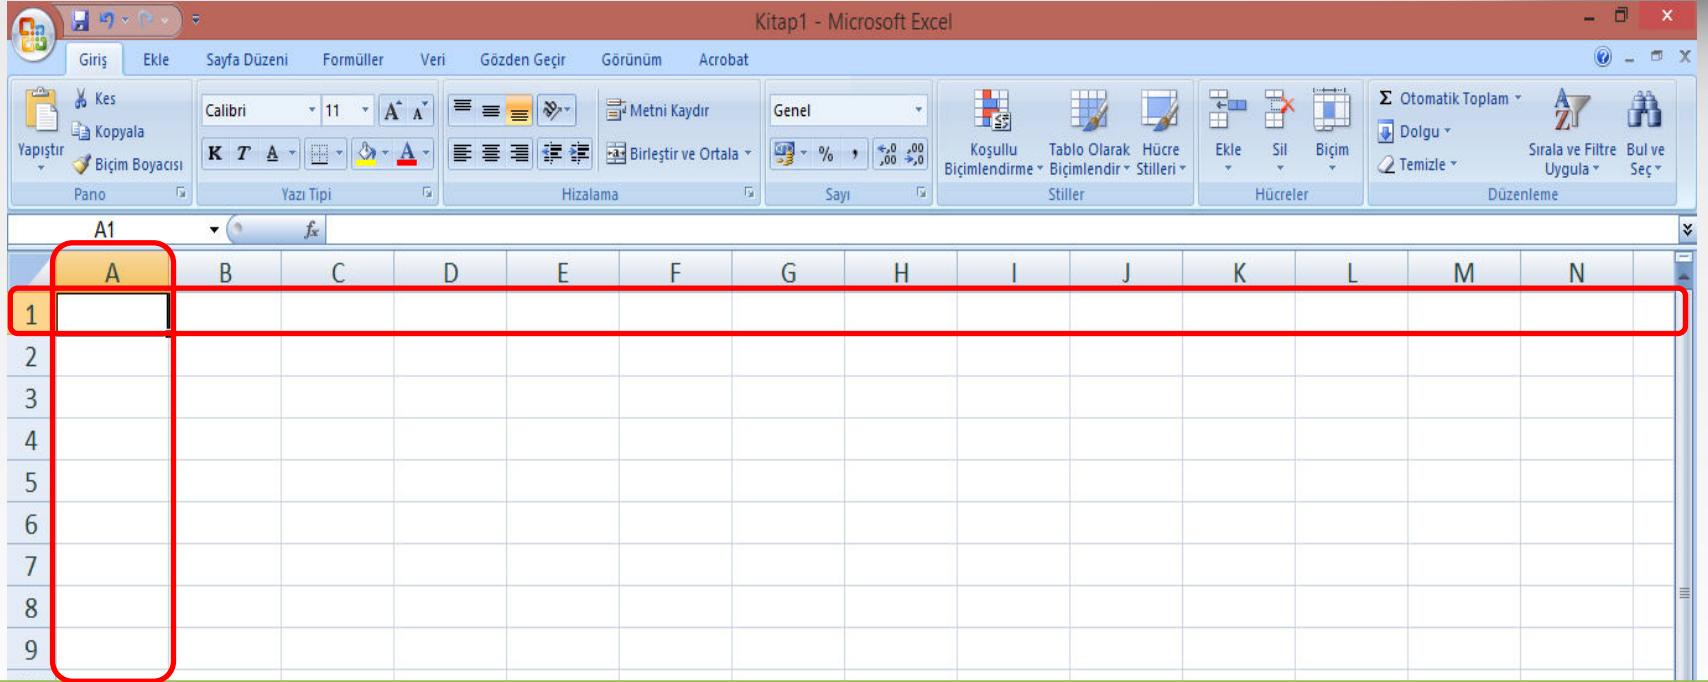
Kitap1 - Microsoft Excel

Giriş Ekle Sayfa Düzeni Formüller Veri Gözden Geçir Görünüm Acrobat

Kes
Kopyala
Yapıştır
Biçim Boyacısı
Pano

Calibri 11
K T A
Yazı Tipi

Metni Kaydır
Birleştir ve Ortala
Hizalama

Genel
%
Sayı

Koşullu Biçimlendirme
Tablo Olarak Biçimlendir
Hücre Stilleri
Stiller

Ekle Sil Biçim
Hücreler

Otomatik Toplam
Dolgu
Temizle
Sırala ve Filtre Uygula
Bul ve Seç
Düzenleme

A1 $f_x$

| | A | B | C | D | E | F | G | H | I | J | K | L | M | N |
|---|---|---|---|---|---|---|---|---|---|---|---|---|---|---|
| 1 | | | | | | | | | | | | | | |
| 2 | | | | | | | | | | | | | | |
| 3 | | | | | | | | | | | | | | |
| 4 | | | | | | | | | | | | | | |
| 5 | | | | | | | | | | | | | | |
| 6 | | | | | | | | | | | | | | |
| 7 | | | | | | | | | | | | | | |
| 8 | | | | | | | | | | | | | | |
| 9 | | | | | | | | | | | | | | |